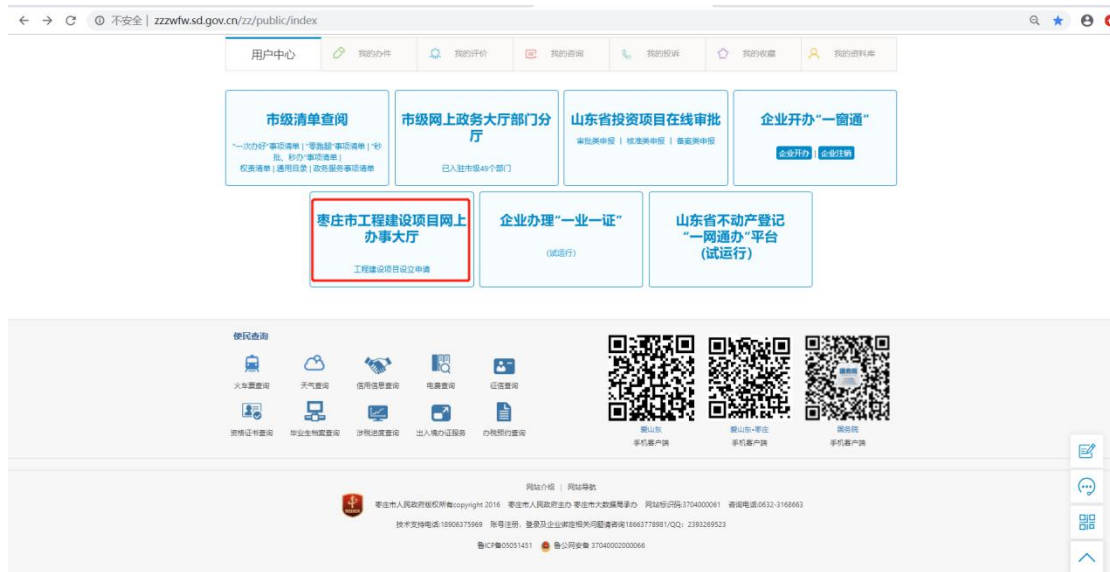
不安全 | zzzwfw.sd.gov.cn/zz/public/index

用户中心 我的办件 我的评价 我的咨询 我的投诉 我的收藏 我的资料库

市级清单查阅
"一次办好"事项清单 | "零跑腿"事项清单 | "秒批、秒办"事项清单 | 权责清单 | 通用目录 | 政务服务事项清单

市级网上政务大厅部门分厅
已入驻市级49个部门

山东省投资项目在线审批
审批类申报 | 核准类申报 | 备案类申报

企业开办"一窗通"
企业开办 | 企业注销

枣庄市工程建设项目网上办事大厅
工程建设项目设立申请

企业办理"一业一证"
(试运行)

山东省不动产登记"一网通办"平台(试运行)

便民查询
火车票查询 天气查询 信用信息查询 电费查询 征信查询
资格证书查询 毕业生档案查询 涉税进度查询 出入境办证服务 办税预约查询

爱山东 手机客户端
爱山东·枣庄 手机客户端
国务院 手机客户端

网站介绍 | 网站导航
枣庄市人民政府版权所有copyright 2016 枣庄市人民政府主办 枣庄市大数据局承办 网站标识码:3704000061 咨询电话:0632-3168663
技术支持电话:18906375969 账号注册、登录及企业绑定相关问题请咨询18863778981/QQ:2393269523
鲁ICP备05051451 鲁公网安备 37040002000066